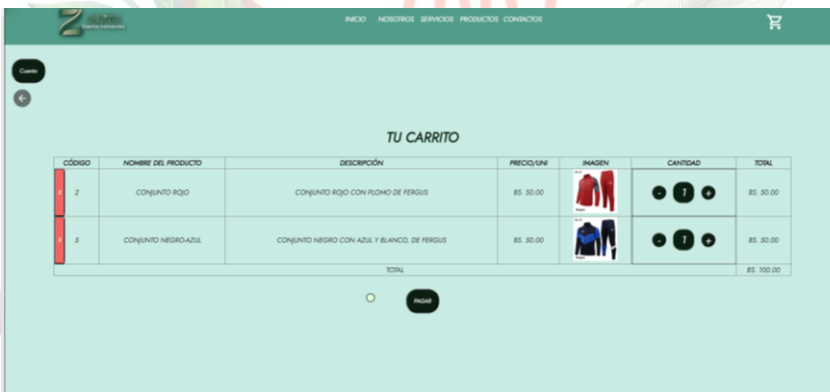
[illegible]

INICIO NOSOTROS SERVICIOS PRODUCTOS CONTACTOS

Cuenta

TU CARRITO

| | CÓDIGO | NOMBRE DEL PRODUCTO | DESCRIPCIÓN | PRECIO/UNI | IMAGEN | CANTIDAD | TOTAL |
|---|---|---|---|---|---|---|---|
| X | 2 | CONJUNTO ROJO | CONJUNTO ROJO CON PLOMO DE FERGUS | BS. 50.00 | | - 1 + | BS. 50.00 |
| X | 3 | CONJUNTO NEGRO-AZUL | CONJUNTO NEGRO CON AZUL Y BLANCO, DE FERGUS | BS. 50.00 | | - 1 + | BS. 50.00 |
| | | | TOTAL | | | | BS. 100.00 |

PAGAR